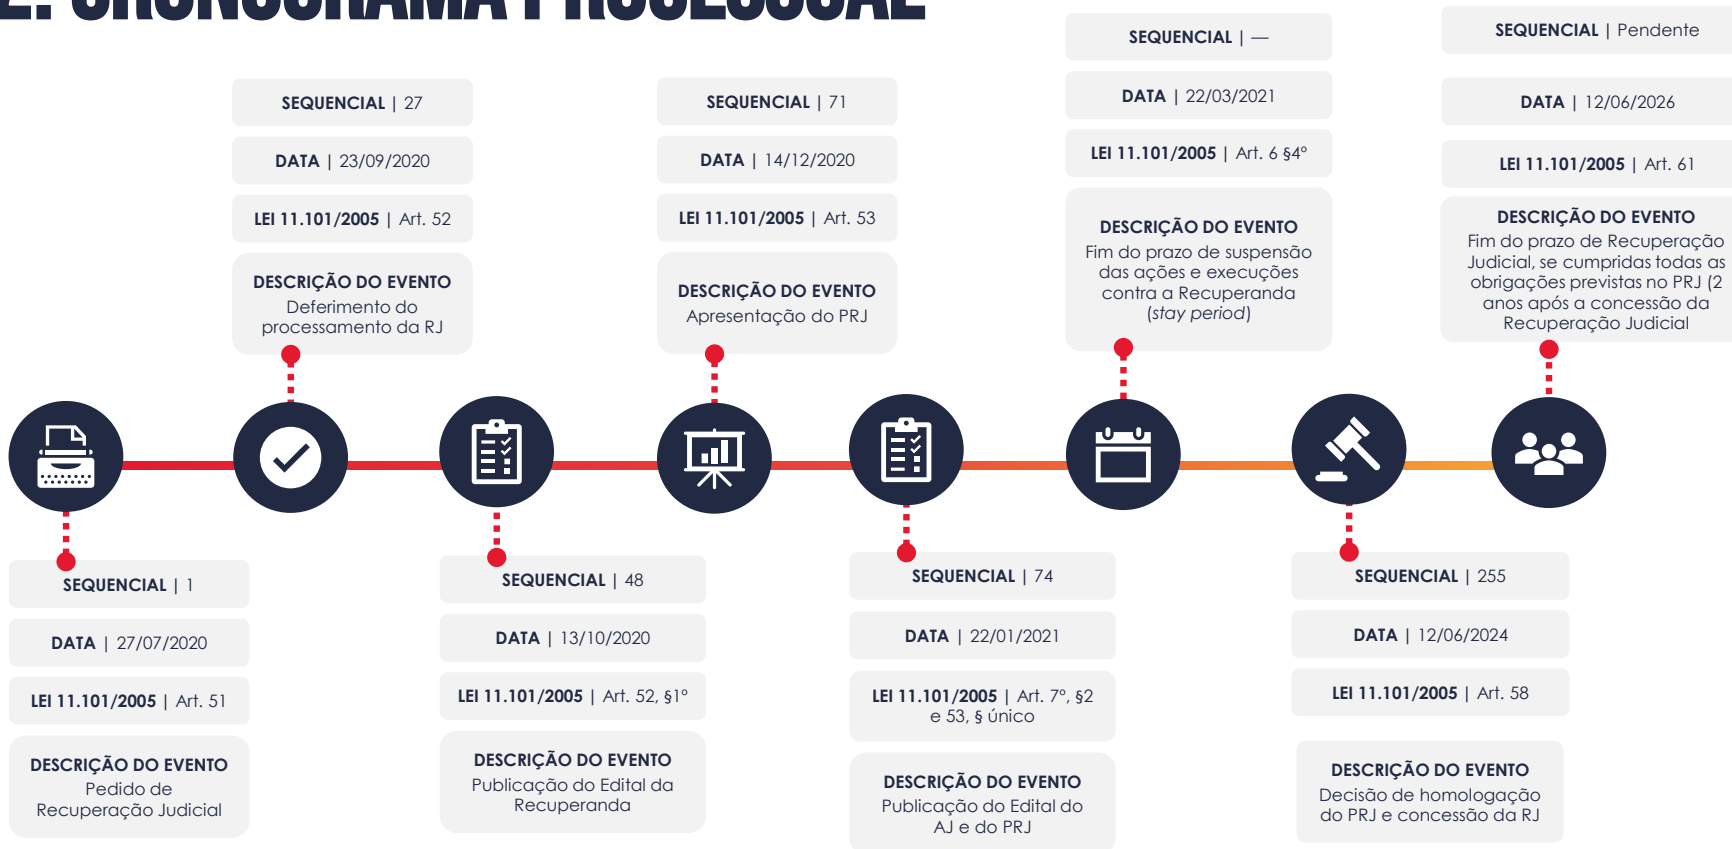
2. CRONOGRAMA PROCESSUAL

SEQUENCIAL | 1
DATA | 27/07/2020
LEI 11.101/2005 | Art. 51
DESCRIÇÃO DO EVENTO
Pedido de Recuperação Judicial

SEQUENCIAL | 27
DATA | 23/09/2020
LEI 11.101/2005 | Art. 52
DESCRIÇÃO DO EVENTO
Deferimento do processamento da RJ

SEQUENCIAL | 48
DATA | 13/10/2020
LEI 11.101/2005 | Art. 52, §1°
DESCRIÇÃO DO EVENTO
Publicação do Edital da Recuperanda

SEQUENCIAL | 71
DATA | 14/12/2020
LEI 11.101/2005 | Art. 53
DESCRIÇÃO DO EVENTO
Apresentação do PRJ

SEQUENCIAL | 74
DATA | 22/01/2021
LEI 11.101/2005 | Art. 7°, §2 e 53, § único
DESCRIÇÃO DO EVENTO
Publicação do Edital do AJ e do PRJ

SEQUENCIAL | —
DATA | 22/03/2021
LEI 11.101/2005 | Art. 6 §4°
DESCRIÇÃO DO EVENTO
Fim do prazo de suspensão das ações e execuções contra a Recuperanda (stay period)

SEQUENCIAL | 255
DATA | 12/06/2024
LEI 11.101/2005 | Art. 58
DESCRIÇÃO DO EVENTO
Decisão de homologação do PRJ e concessão da RJ

SEQUENCIAL | Pendente
DATA | 12/06/2026
LEI 11.101/2005 | Art. 61
DESCRIÇÃO DO EVENTO
Fim do prazo de Recuperação Judicial, se cumpridas todas as obrigações previstas no PRJ (2 anos após a concessão da Recuperação Judicial